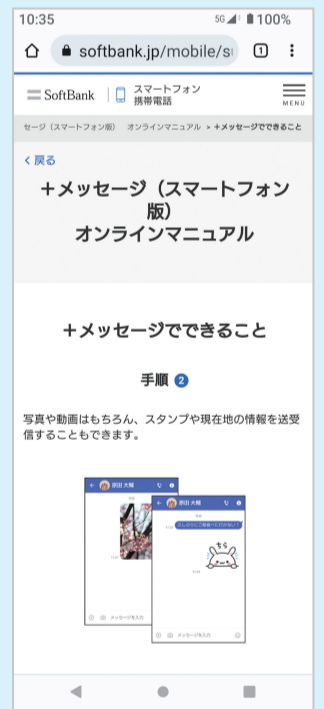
10:35
5G 100%
softbank.jp/mobile/s
1

SoftBank
スマートフォン
携帯電話
MENU

セージ（スマートフォン版） オンラインマニュアル > ＋メッセージでできること

< 戻る

＋メッセージ（スマートフォン版）
オンラインマニュアル

＋メッセージでできること

手順 2

写真や動画はもちろん、スタンプや現在地の情報を送受信することもできます。

原田 大輔
原田 大輔
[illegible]
もち
メッセージを入力
メッセージを入力